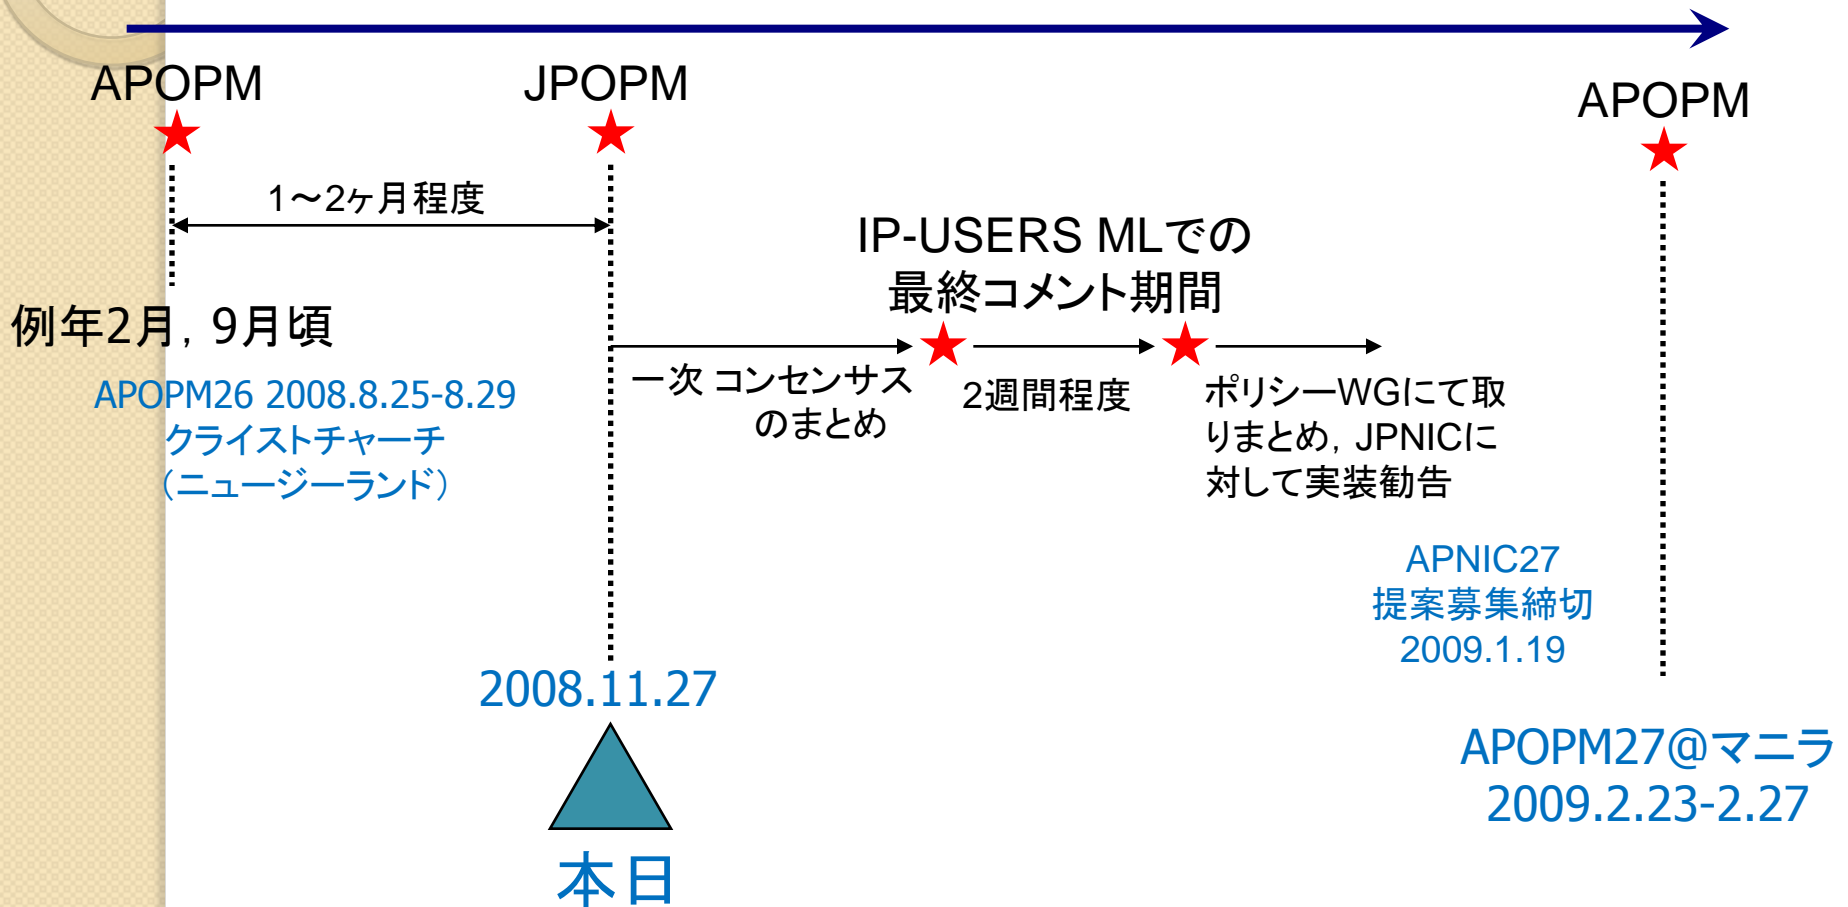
APOPM

JPOPM

APOPM

1〜2ヶ月程度

IP-USERS MLでの最終コメント期間

例年2月，9月頃

APOPM26 2008.8.25-8.29
クライストチャーチ
（ニュージーランド）

一次 コンセンサスのまとめ

2週間程度

ポリシーWGにて取りまとめ，JPNICに対して実装勧告

APNIC27
提案募集締切
2009.1.19

2008.11.27

本日

APOPM27@マニラ
2009.2.23-2.27